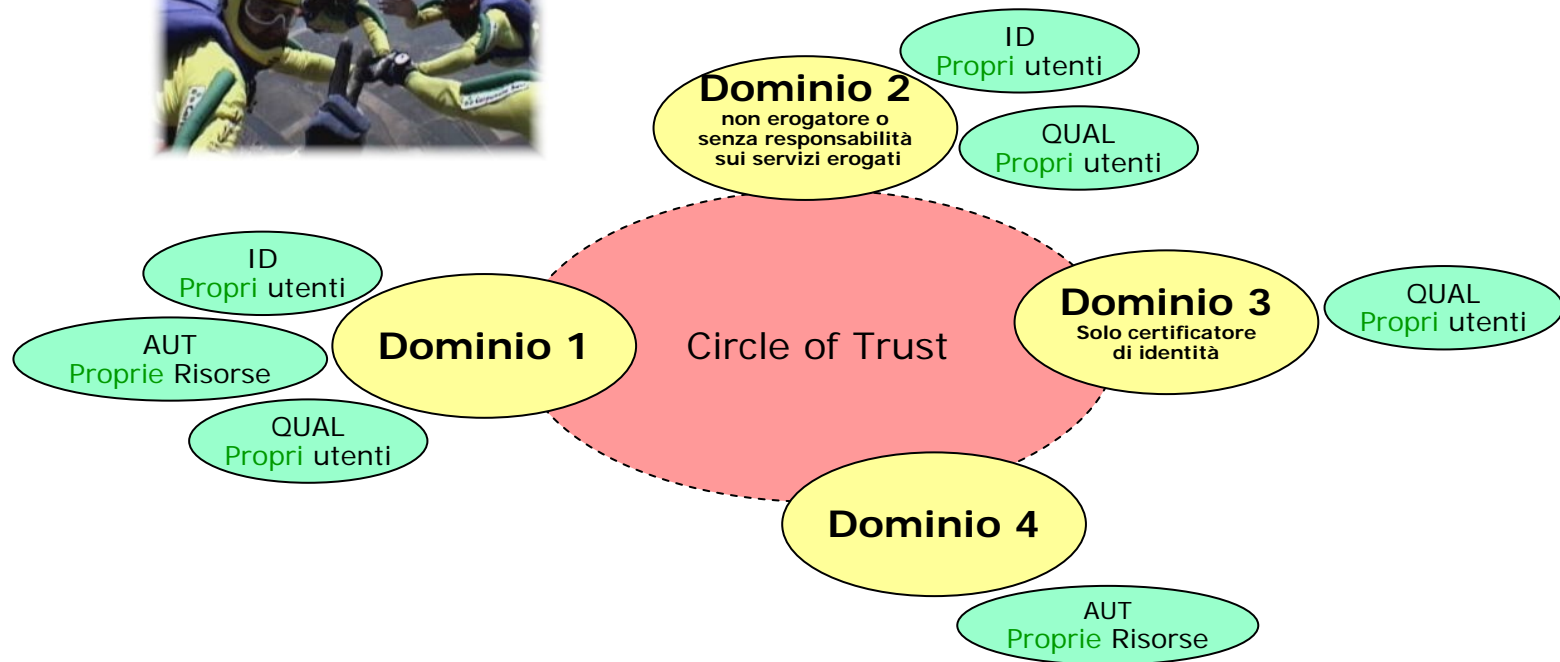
ID
Propri utenti

Dominio 2
non erogatore o senza responsabilità sui servizi erogati

QUAL
Propri utenti

ID
Propri utenti

AUT
Proprie Risorse

QUAL
Propri utenti

Dominio 1

Circle of Trust

Dominio 3
Solo certificatore di identità

QUAL
Propri utenti

Dominio 4

AUT
Proprie Risorse